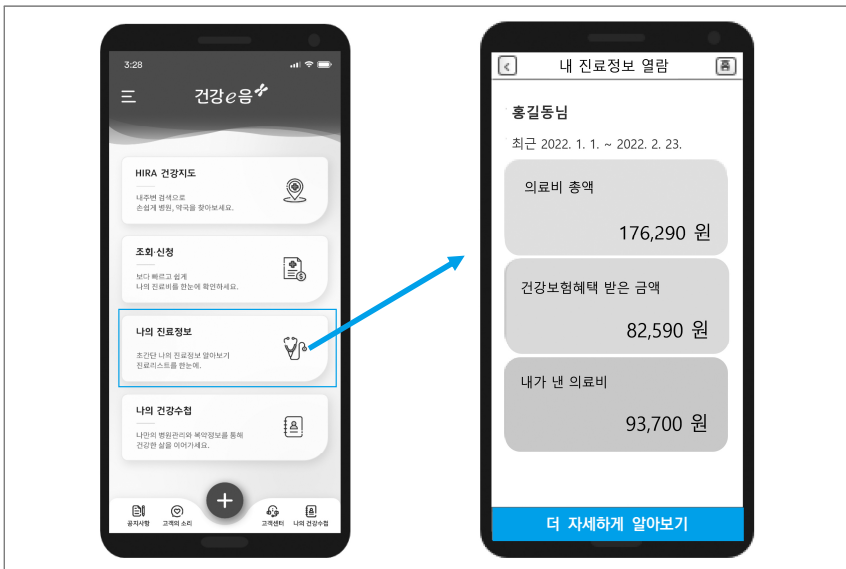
3:28

건강e음

HIRA 건강지도

내주변 검색으로
손쉽게 병원, 약국을 찾아보세요.

조회·신청

보다 빠르고 쉽게
나의 진료비를 한눈에 확인하세요.

나의 진료정보

초간단 나의 진료정보 알아보기
진료리스트를 한눈에.

나의 건강수첩

나만의 병원관리와 복약정보를 통해
건강한 삶을 이어가세요.

공지사항 고객의 소리 + 고객센터 나의 건강수첩

내 진료정보 열람 홈

홍길동님

최근 2022. 1. 1. ~ 2022. 2. 23.

의료비 총액

176,290 원

건강보험혜택 받은 금액

82,590 원

내가 낸 의료비

93,700 원

더 자세하게 알아보기